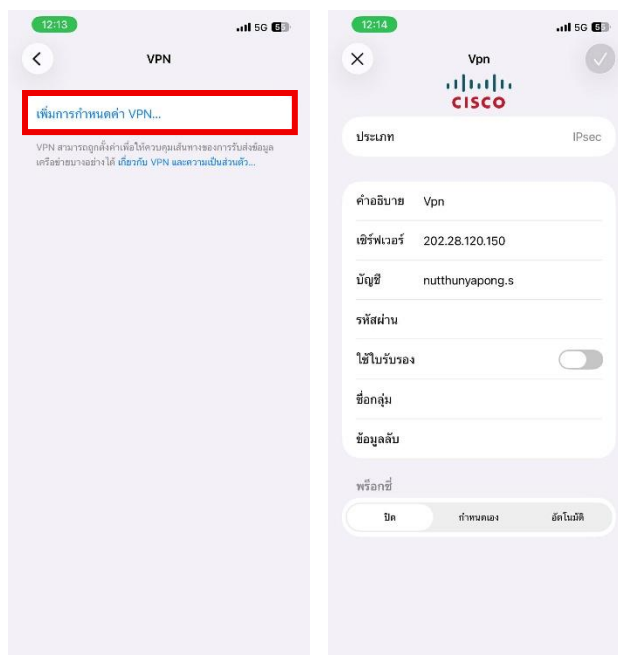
12:13

5G 56

VPN

เพิ่มการกำหนดค่า VPN...

VPN สามารถถูกตั้งค่าเพื่อให้ควบคุมเส้นทางของการรับส่งข้อมูลเครือข่ายบางอย่างได้ เกี่ยวกับ VPN และความเป็นส่วนตัว...

12:14

5G 56

Vpn

CISCO

ประเภท IPsec

คำอธิบาย Vpn

เซิร์ฟเวอร์ 202.28.120.150

บัญชี nutthunyapong.s

รหัสผ่าน

ใช้ใบรับรอง

ชื่อกลุ่ม

ข้อมูลลับ

พร็อกซี่

ปิด

กำหนดเอง

อัตโนมัติ